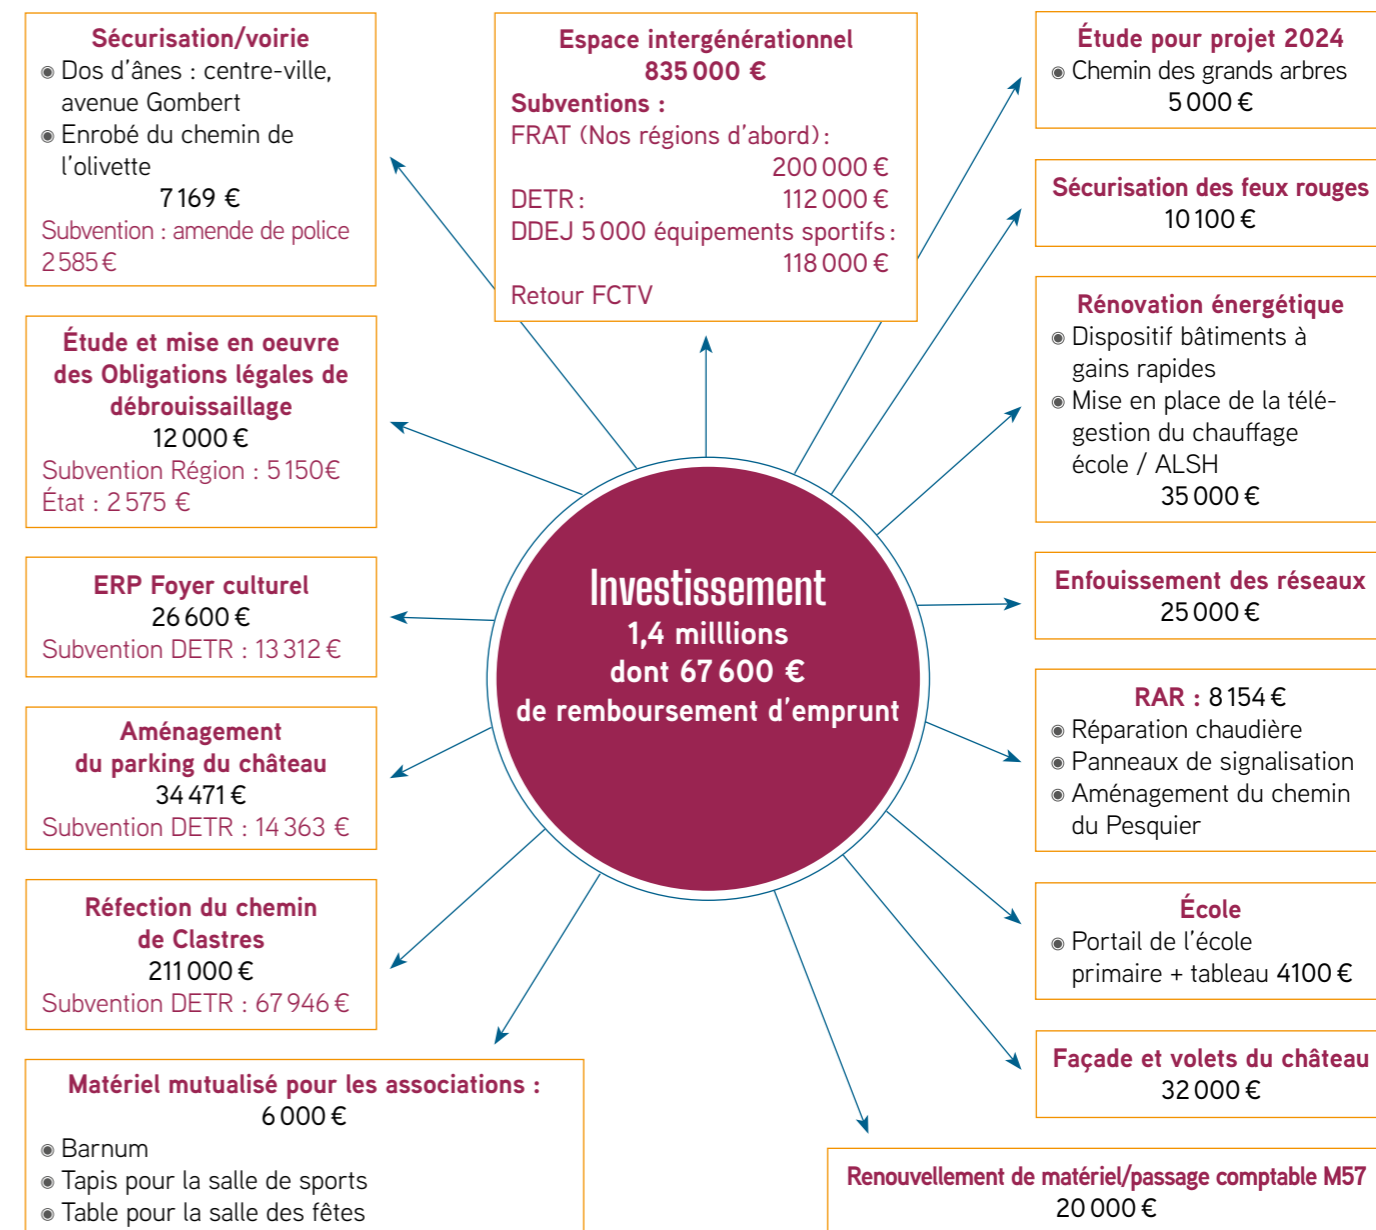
Investissement
1,4 milllions
dont 67 600 €
de remboursement d'emprunt

Sécurisation/voirie
◉ Dos d'ânes : centre-ville, avenue Gombert
◉ Enrobé du chemin de l'olivette
7 169 €
Subvention : amende de police 2 585 €

Espace intergénérationnel
835 000 €
Subventions :
FRAT (Nos régions d'abord) : 200 000 €
DETR : 112 000 €
DDEJ 5 000 équipements sportifs : 118 000 €
Retour FCTV

Étude pour projet 2024
◉ Chemin des grands arbres
5 000 €

Sécurisation des feux rouges
10 100 €

Étude et mise en oeuvre des Obligations légales de débrouissaillage
12 000 €
Subvention Région : 5 150€
État : 2 575 €

Rénovation énergétique
◉ Dispositif bâtiments à gains rapides
◉ Mise en place de la télégestion du chauffage école / ALSH
35 000 €

ERP Foyer culturel
26 600 €
Subvention DETR : 13 312 €

Enfouissement des réseaux
25 000 €

Aménagement du parking du château
34 471 €
Subvention DETR : 14 363 €

RAR : 8 154 €
◉ Réparation chaudière
◉ Panneaux de signalisation
◉ Aménagement du chemin du Pesquier

Réfection du chemin de Clastres
211 000 €
Subvention DETR : 67 946 €

École
◉ Portail de l'école primaire + tableau 4100 €

Façade et volets du château
32 000 €

Matériel mutualisé pour les associations :
6 000 €
◉ Barnum
◉ Tapis pour la salle de sports
◉ Table pour la salle des fêtes

Renouvellement de matériel/passage comptable M57
20 000 €